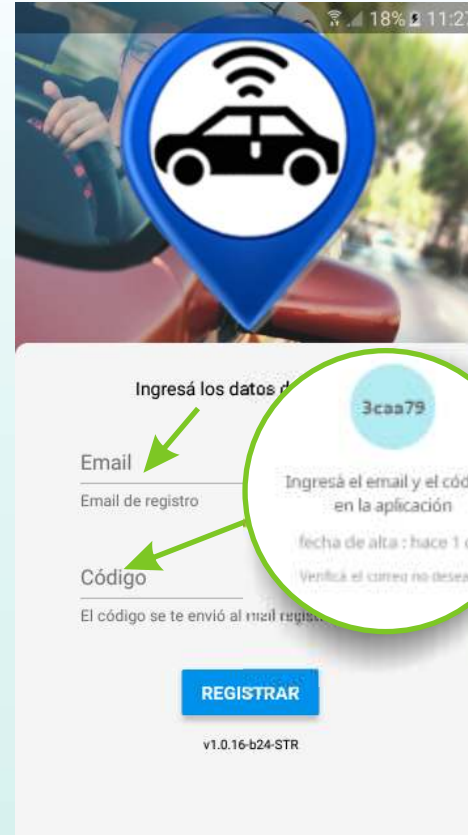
18% 11:2

Ingresá los datos d

3caa79

Ingresá el email y el cód en la aplicación

fecha de alta : hace 1

Verificá el correo no desea

Email

Email de registro

Código

El código se te envió al mail regist

REGISTRAR

v1.0.16-b24-STR